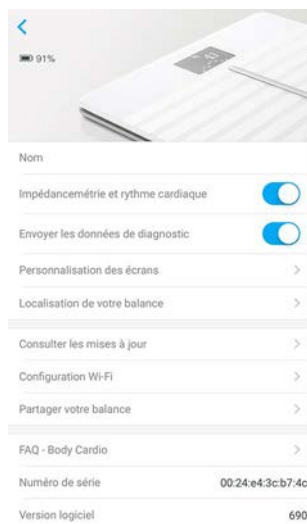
91%

Nom

Impédancemétrie et rythme cardiaque

Envoyer les données de diagnostic

Personnalisation des écrans

Localisation de votre balance

Consulter les mises à jour

Configuration Wi-Fi

Partager votre balance

FAQ - Body Cardio

Numéro de série 00:24:e4:3c:b7:4c

Version logiciel 690